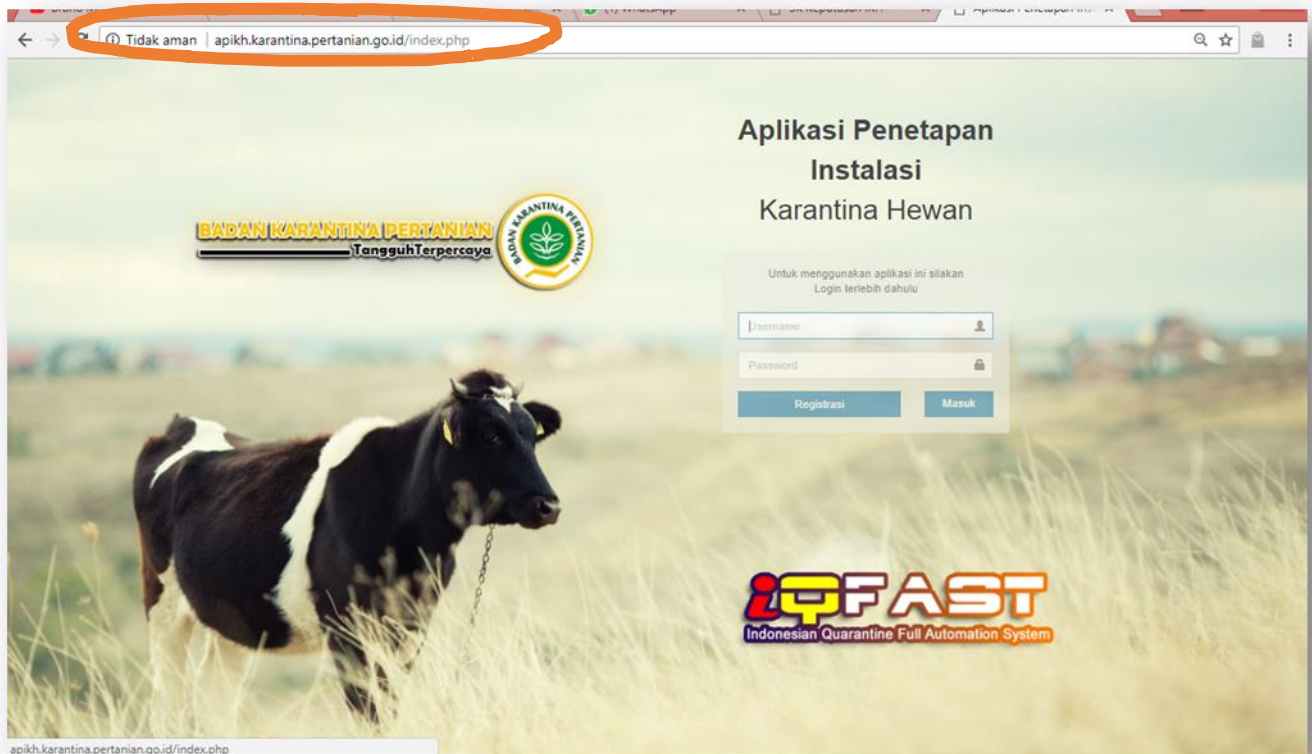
(1) WhatsApp
SK Keputusan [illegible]
Aplikasi Penetapan Ins
Tidak aman | apikh.karantina.pertanian.go.id/index.php

BADAN KARANTINA PERTANIAN
TangguhTerpercaya
BADAN KARANTINA PERTANIAN

Aplikasi Penetapan Instalasi
Karantina Hewan

Untuk menggunakan aplikasi ini silakan Login terlebih dahulu

Username
Password
Registrasi
Masuk

iQFAST
Indonesian Quarantine Full Automation System

apikh.karantina.pertanian.go.id/index.php